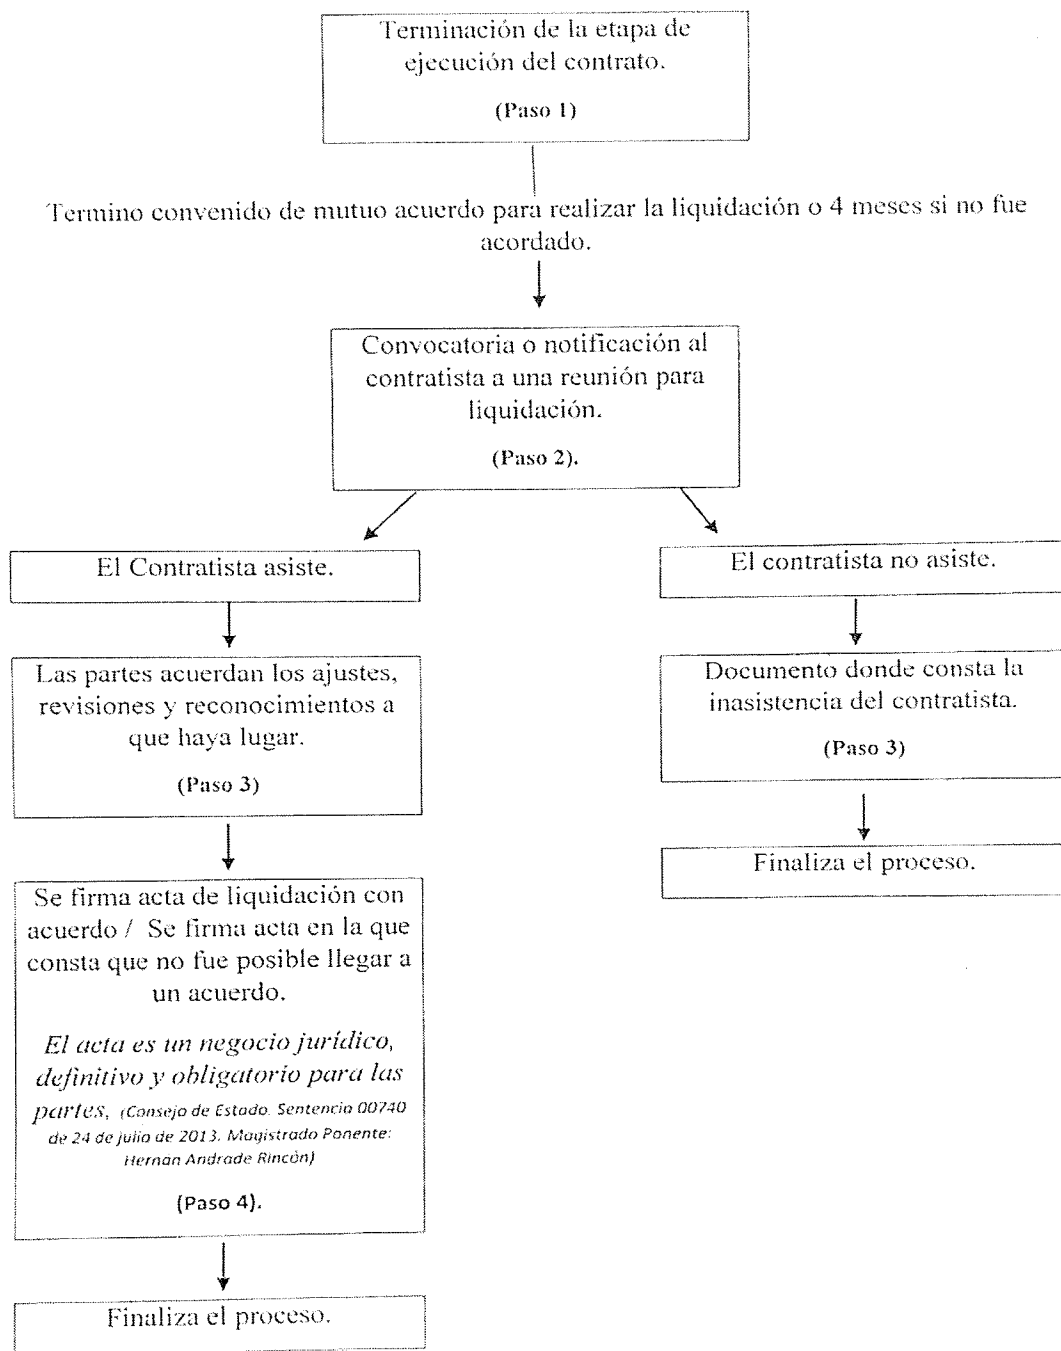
Terminación de la etapa de ejecución del contrato.

(Paso 1)

Termino convenido de mutuo acuerdo para realizar la liquidación o 4 meses si no fue acordado.

Convocatoria o notificación al contratista a una reunión para liquidación.

(Paso 2).

El Contratista asiste.

Las partes acuerdan los ajustes, revisiones y reconocimientos a que haya lugar.

(Paso 3)

Se firma acta de liquidación con acuerdo / Se firma acta en la que consta que no fue posible llegar a un acuerdo.

*El acta es un negocio jurídico, definitivo y obligatorio para las partes*, (Consejo de Estado. Sentencia 00740 de 24 de julio de 2013. Magistrado Ponente: Hernan Andrade Rincón)

(Paso 4).

Finaliza el proceso.

El contratista no asiste.

Documento donde consta la inasistencia del contratista.

(Paso 3)

Finaliza el proceso.